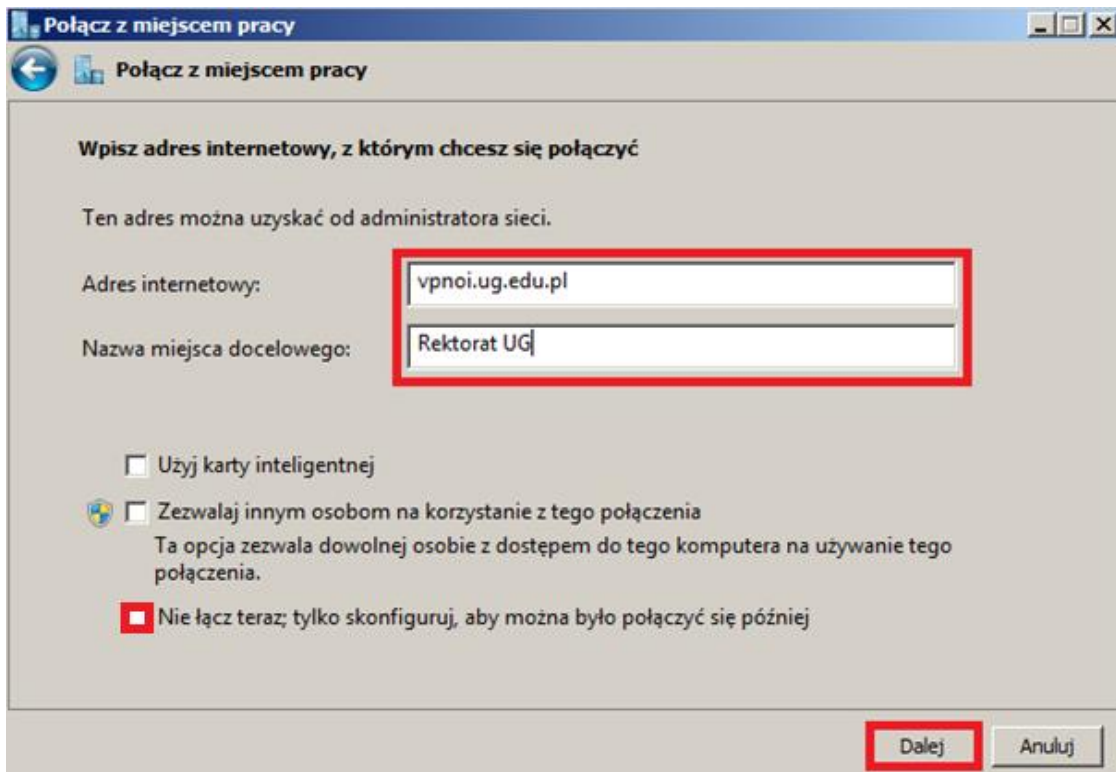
Połącz z miejscem pracy

Połącz z miejscem pracy

Wpisz adres internetowy, z którym chcesz się połączyć

Ten adres można uzyskać od administratora sieci.

Adres internetowy: vpnoi.ug.edu.pl

Nazwa miejsca docelowego: Rektorat UG

Użyj karty inteligentnej

Zezwalaj innym osobom na korzystanie z tego połączenia
Ta opcja zezwala dowolnej osobie z dostępem do tego komputera na używanie tego połączenia.

Nie łącz teraz; tylko skonfiguruj, aby można było połączyć się później

Dalej Anuluj